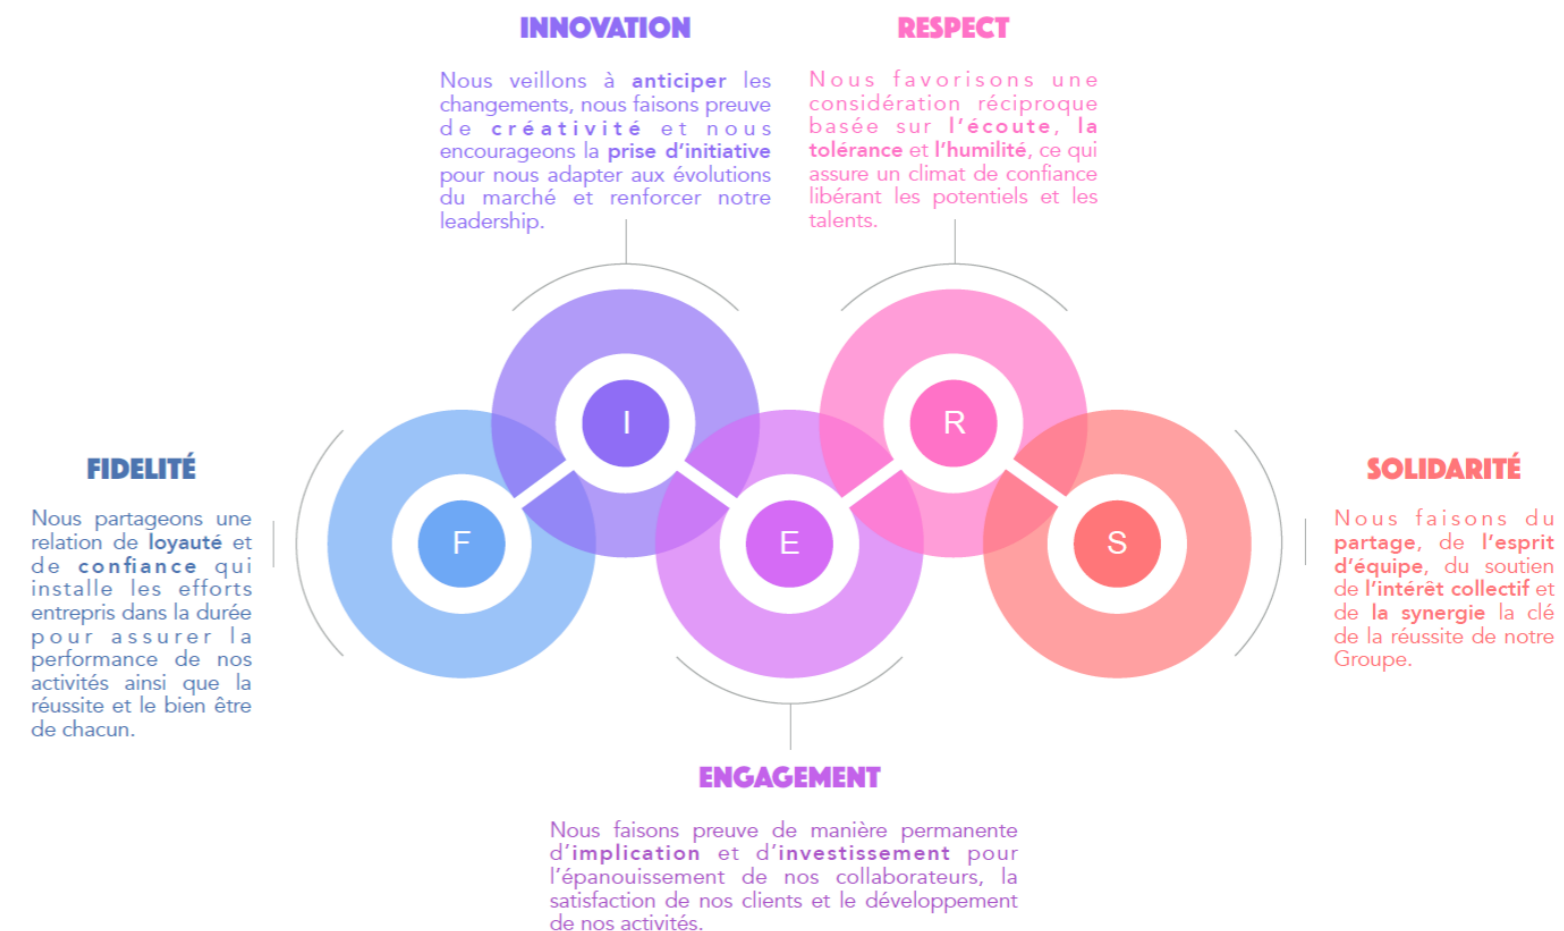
INNOVATION

Nous veillons à anticiper les changements, nous faisons preuve de créativité et nous encourageons la prise d'initiative pour nous adapter aux évolutions du marché et renforcer notre leadership.

RESPECT

Nous favorisons une considération réciproque basée sur l'écoute, la tolérance et l'humilité, ce qui assure un climat de confiance libérant les potentiels et les talents.

FIDELITÉ

Nous partageons une relation de loyauté et de confiance qui installe les efforts entrepris dans la durée pour assurer la performance de nos activités ainsi que la réussite et le bien être de chacun.

I

R

F

E

S

SOLIDARITÉ

Nous faisons du partage, de l'esprit d'équipe, du soutien de l'intérêt collectif et de la synergie la clé de la réussite de notre Groupe.

ENGAGEMENT

Nous faisons preuve de manière permanente d'implication et d'investissement pour l'épanouissement de nos collaborateurs, la satisfaction de nos clients et le développement de nos activités.